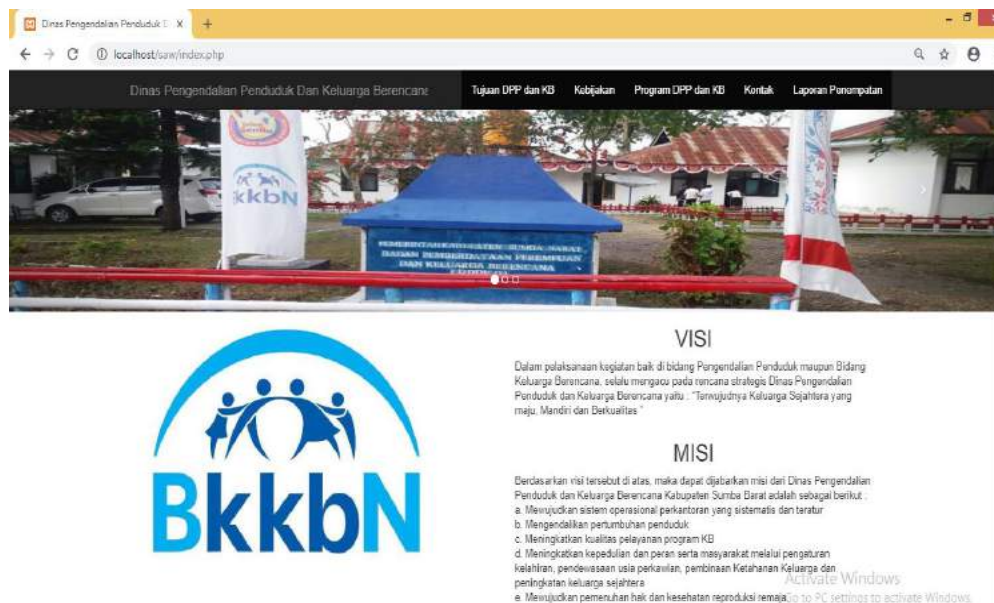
Dinas Pengendalian Penduduk D X

localhost/saw/index.php

Dinas Pengendalian Penduduk Dan Keluarga Berencana

Tujuan DPP dan KB | Kebijakan | Program DPP dan KB | Kontak | Laporan Penempatan

bkkbN

PEMERINTAH KABUPATEN SUMBA BARAT BADAN PEMBERDAYAAN PEREMPUAN DAN KELUARGA BERENCANA

BkkbN

VISI

Dalam pelaksanaan kegiatan baik di bidang Pengendalian Penduduk maupun Bidang Keluarga Berencana, selalu mengacu pada rencana strategis Dinas Pengendalian Penduduk dan Keluarga Berencana yaitu : "Terwujudnya Keluarga Sejahtera yang maju, Mandiri dan Berkualitas "

MISI

Berdasarkan visi tersebut di atas, maka dapat dijabarkan misi dari Dinas Pengendalian Penduduk dan Keluarga Berencana Kabupaten Sumba Barat adalah sebagai berikut :
a. Mewujudkan sistem operasional perkantoran yang sistematis dan teratur
b. Mengendalikan pertumbuhan penduduk
c. Meningkatkan kualitas pelayanan program KB
d. Meningkatkan kepedulian dan peran serta masyarakat melalui pengaturan kelahiran, pendewasaan usia perkawinan, pembinaan Ketahanan Keluarga dan peningkatan keluarga sejahtera
e. Mewujudkan pemenuhan hak dan kesehatan reproduksi remaja

Activate Windows
Go to PC settings to activate Windows.